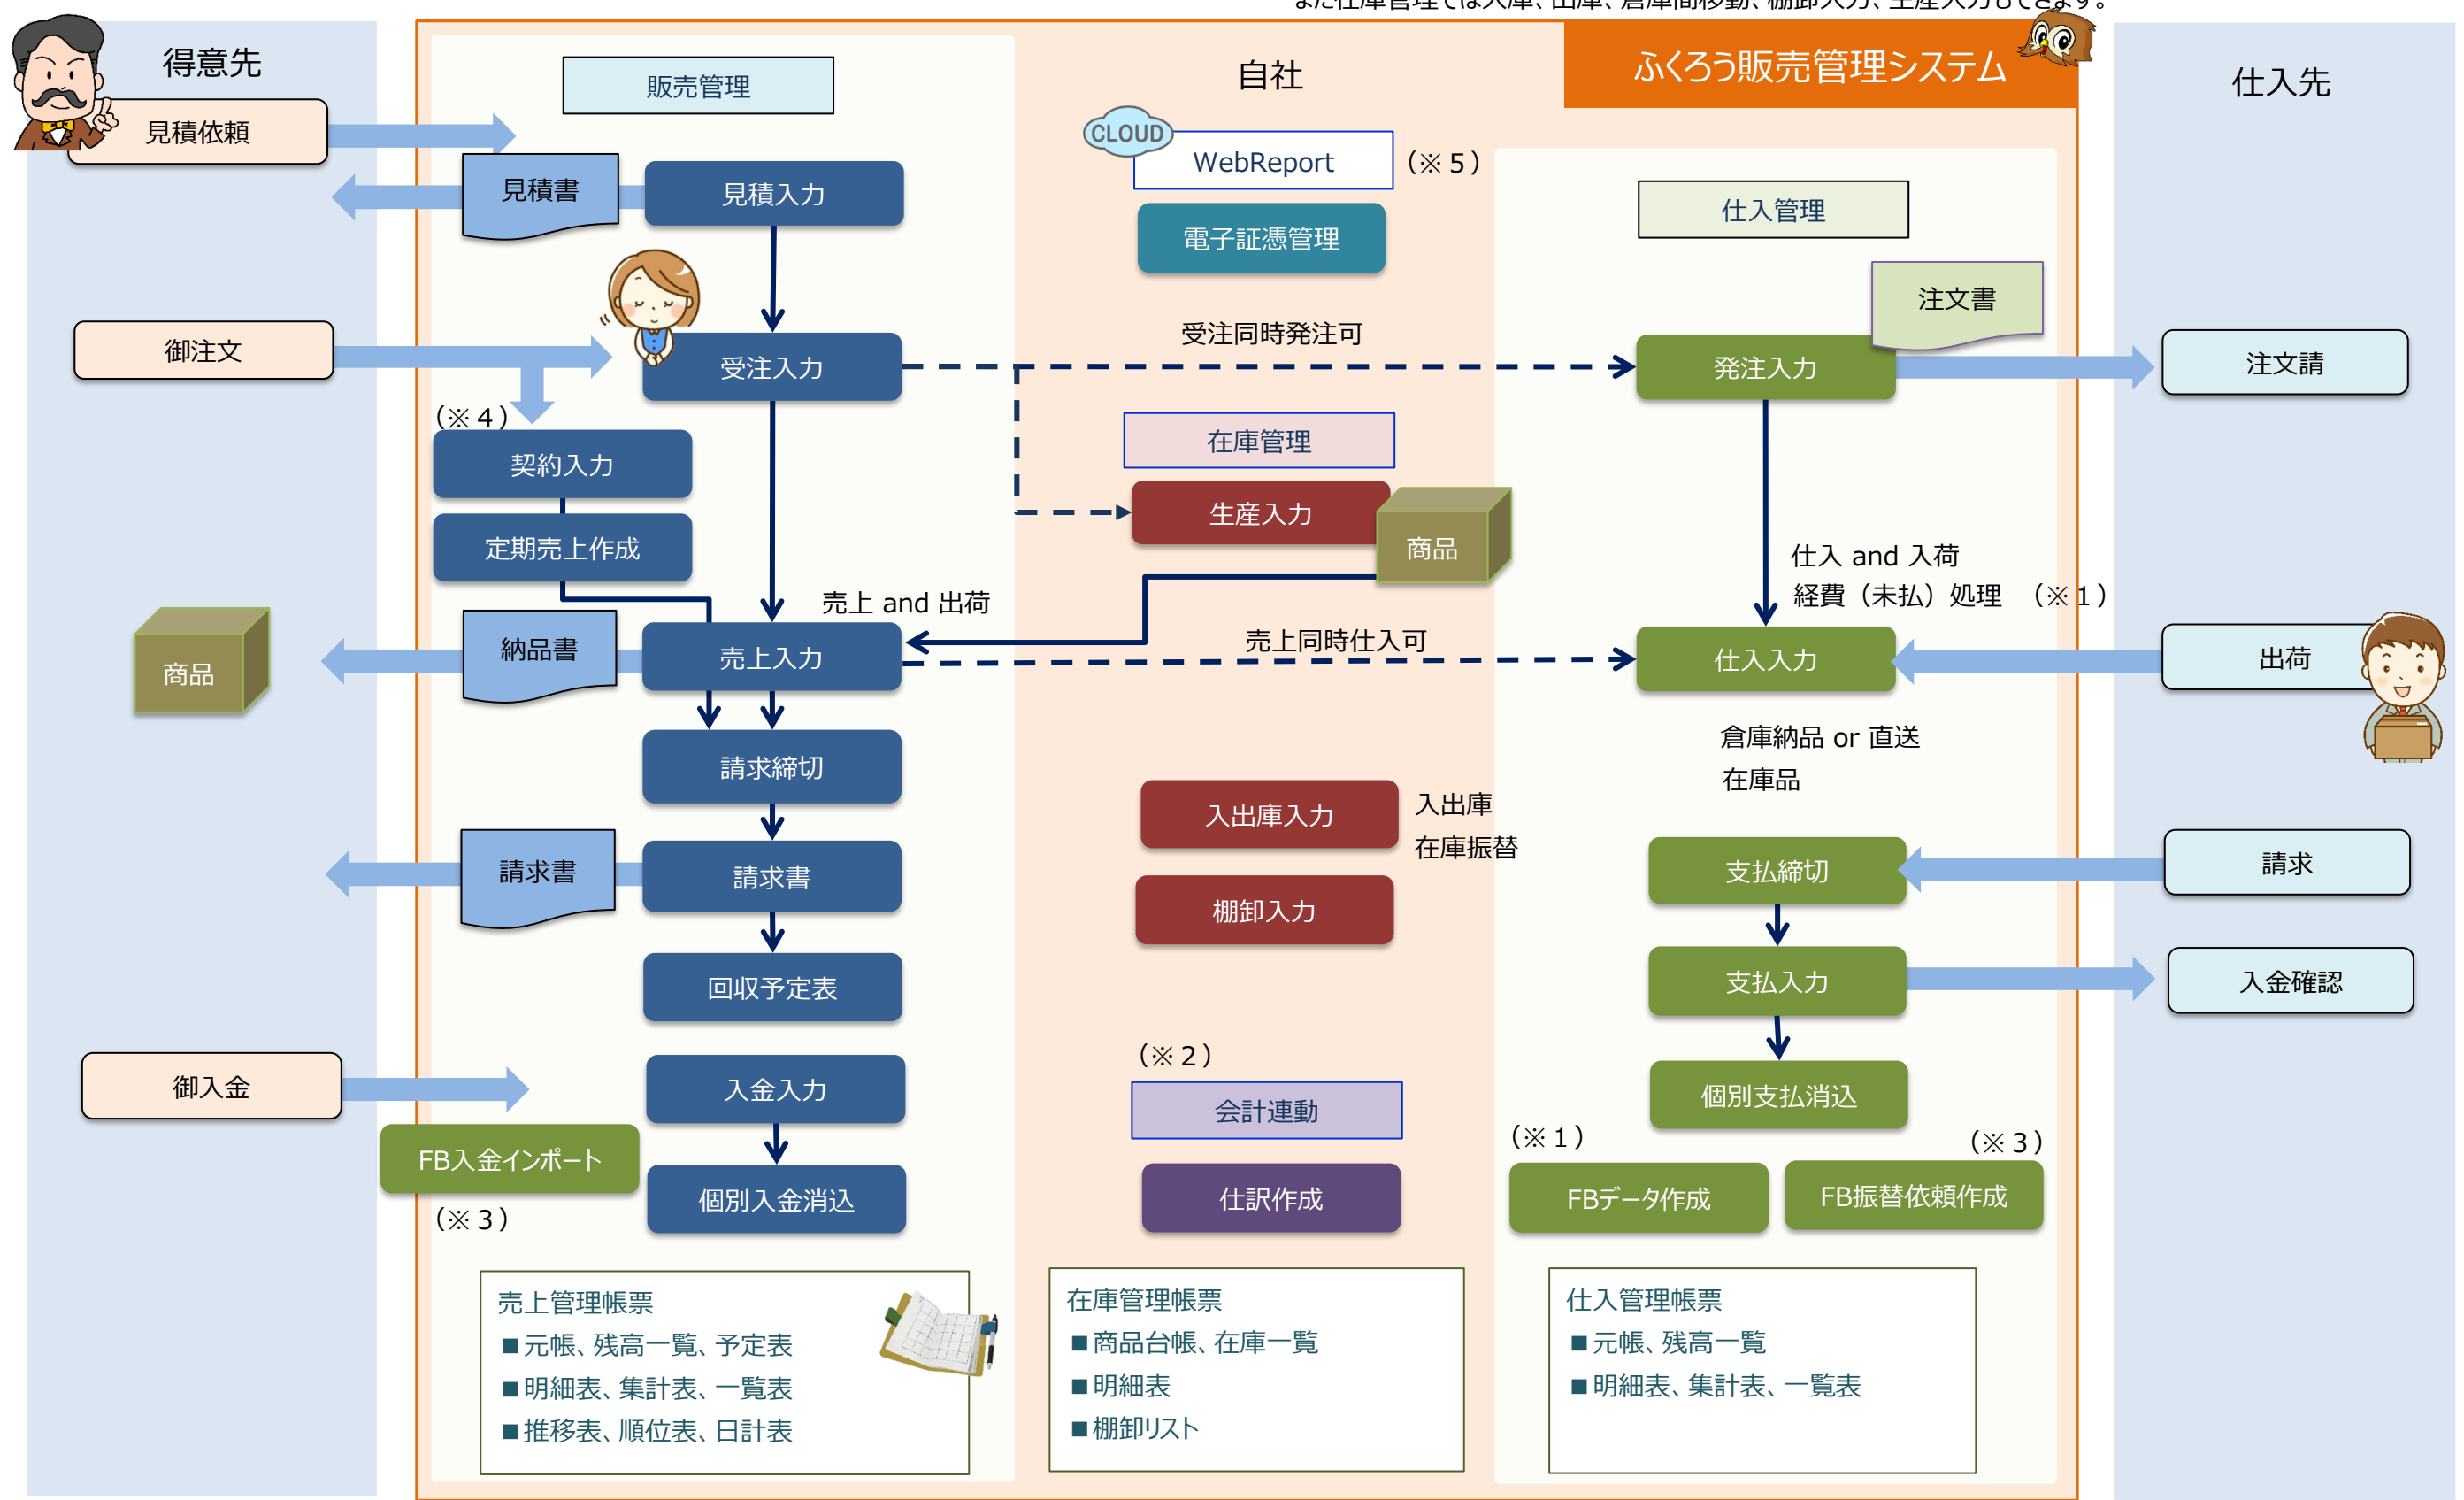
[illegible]

得意先

見積依頼

御注文

商品

御入金

販売管理

見積書

見積入力

受注入力

（※４）

契約入力

定期売上作成

売上 and 出荷

納品書

売上入力

請求締切

請求書

請求書

回収予定表

入金入力

FB入金インポート

（※３）

個別入金消込

自社

CLOUD

WebReport

（※５）

電子証憑管理

受注同時発注可

在庫管理

生産入力

商品

売上同時仕入可

入出庫入力

入出庫
在庫振替

棚卸入力

（※２）

会計連動

仕訳作成

ふくろう販売管理システム

仕入管理

注文書

発注入力

仕入 and 入荷
経費（未払）処理 （※１）

仕入入力

倉庫納品 or 直送
在庫品

支払締切

支払入力

個別支払消込

（※１）

（※３）

FBデータ作成

FB振替依頼作成

仕入先

注文請

出荷

請求

入金確認

売上管理帳票
■元帳、残高一覧、予定表
■明細表、集計表、一覧表
■推移表、順位表、日計表

在庫管理帳票
■商品台帳、在庫一覧
■明細表
■棚卸リスト

仕入管理帳票
■元帳、残高一覧
■明細表、集計表、一覧表